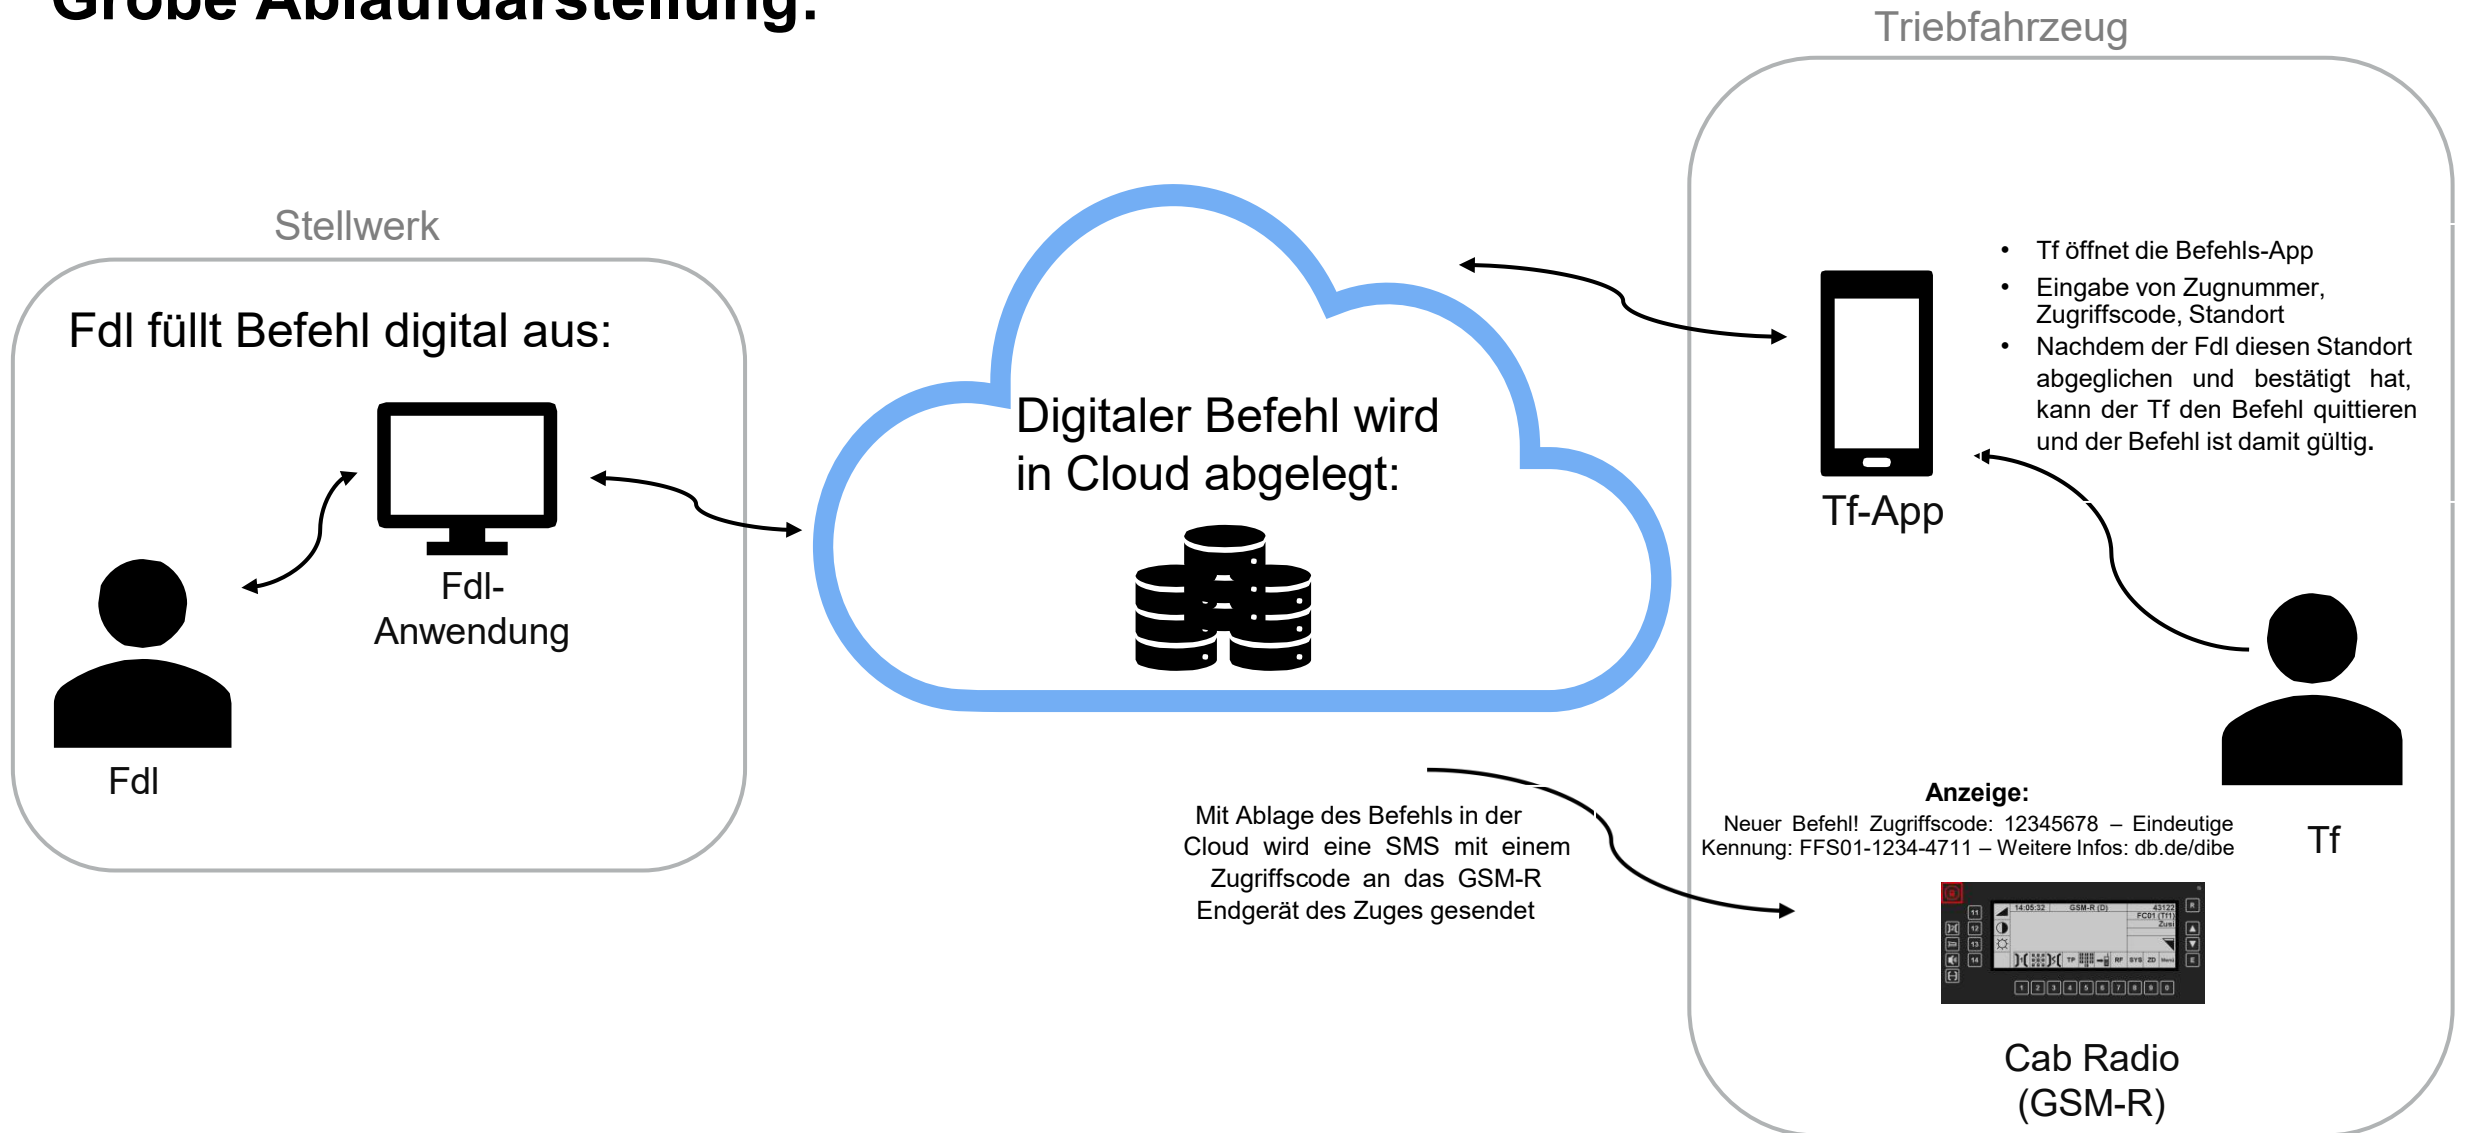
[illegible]

Stellwerk

Fdl füllt Befehl digital aus:

Fdl-Anwendung

Fdl

Digitaler Befehl wird in Cloud abgelegt:

Triebfahrzeug

Tf-App

- Tf öffnet die Befehls-App
- Eingabe von Zugnummer, Zugriffscode, Standort
- Nachdem der Fdl diesen Standort abgeglichen und bestätigt hat, kann der Tf den Befehl quittieren und der Befehl ist damit gültig.

Tf

Mit Ablage des Befehls in der Cloud wird eine SMS mit einem Zugriffscode an das GSM-R Endgerät des Zuges gesendet

Anzeige:
Neuer Befehl! Zugriffscode: 12345678 – Eindeutige Kennung: FFS01-1234-4711 – Weitere Infos: db.de/dibe

Cab Radio (GSM-R)